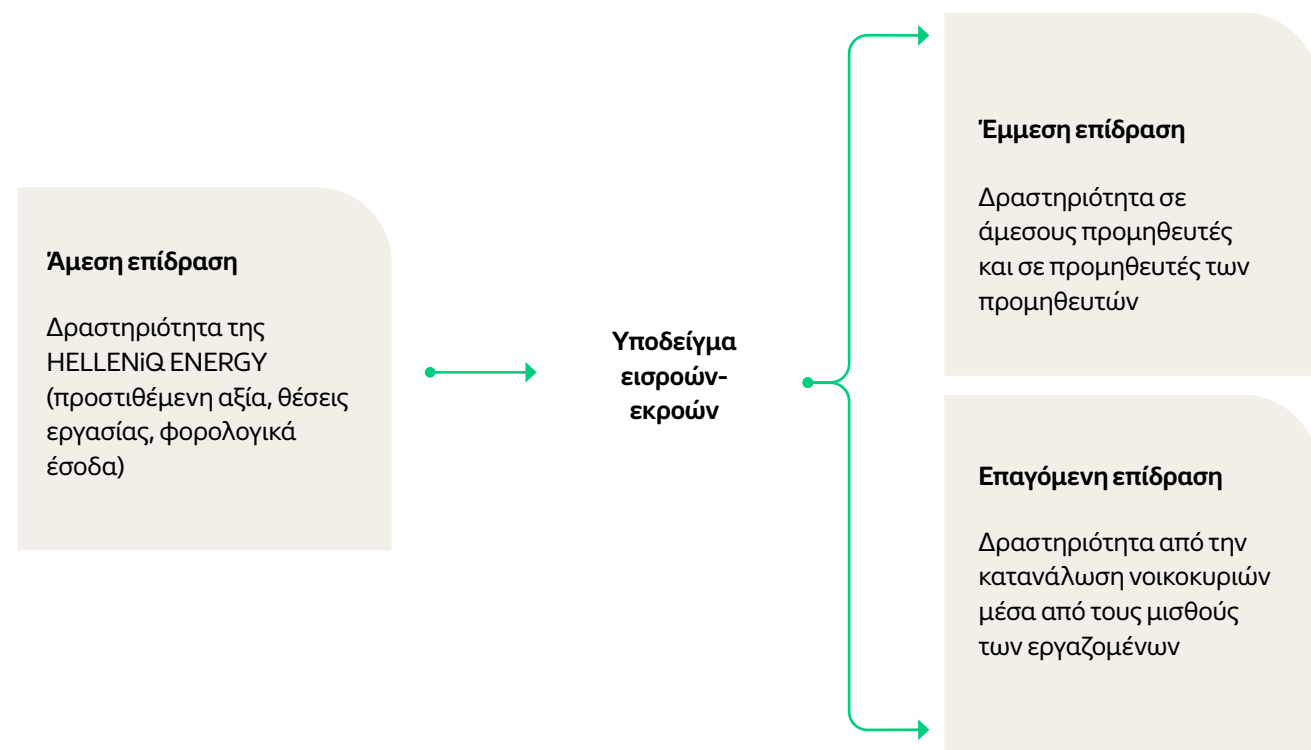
Άμεση επίδραση

Δραστηριότητα της HELLENiQ ENERGY (προστιθέμενη αξία, θέσεις εργασίας, φορολογικά έσοδα)

Υποδείγμα εισροών-εκροών

Έμμεση επίδραση

Δραστηριότητα σε άμεσους προμηθευτές και σε προμηθευτές των προμηθευτών

Επαγόμενη επίδραση

Δραστηριότητα από την κατανάλωση νοικοκυριών μέσα από τους μισθούς των εργαζομένων